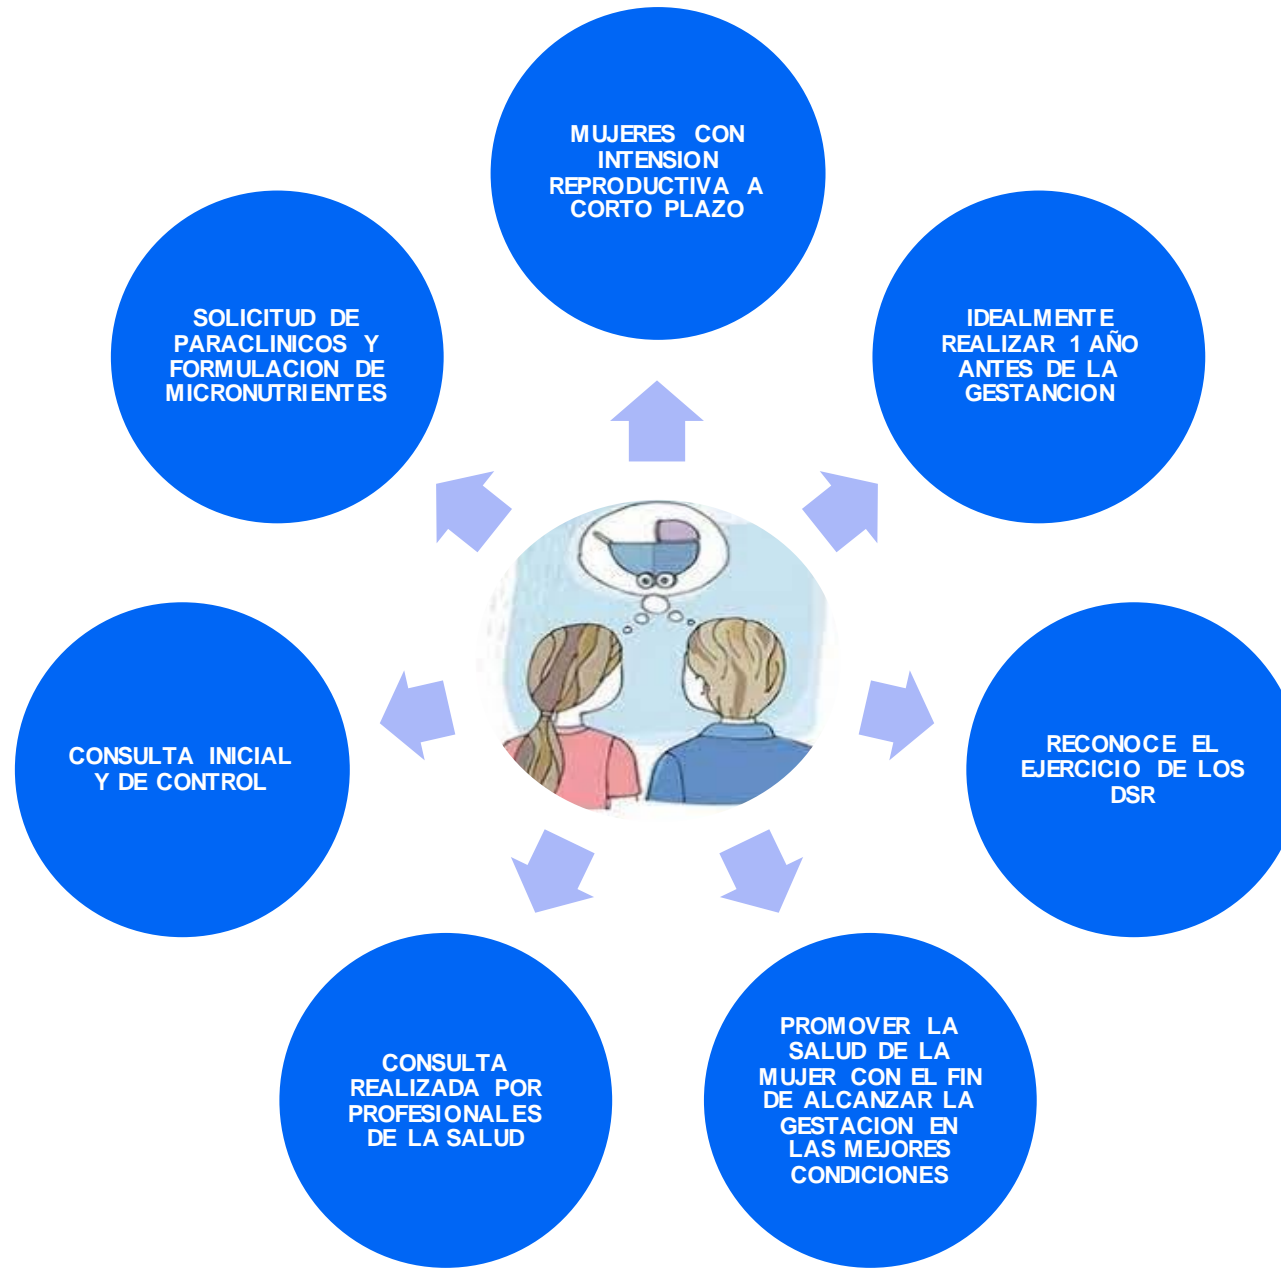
MUJERES CON INTENSION REPRODUCTIVA A CORTO PLAZO

IDEALMENTE REALIZAR 1 AÑO ANTES DE LA GESTANCION

RECONOCE EL EJERCICIO DE LOS DSR

PROMOVER LA SALUD DE LA MUJER CON EL FIN DE ALCANZAR LA GESTACION EN LAS MEJORES CONDICIONES

CONSULTA REALIZADA POR PROFESIONALES DE LA SALUD

CONSULTA INICIAL Y DE CONTROL

SOLICITUD DE PARACLINICOS Y FORMULACION DE MICRONUTRIENTES